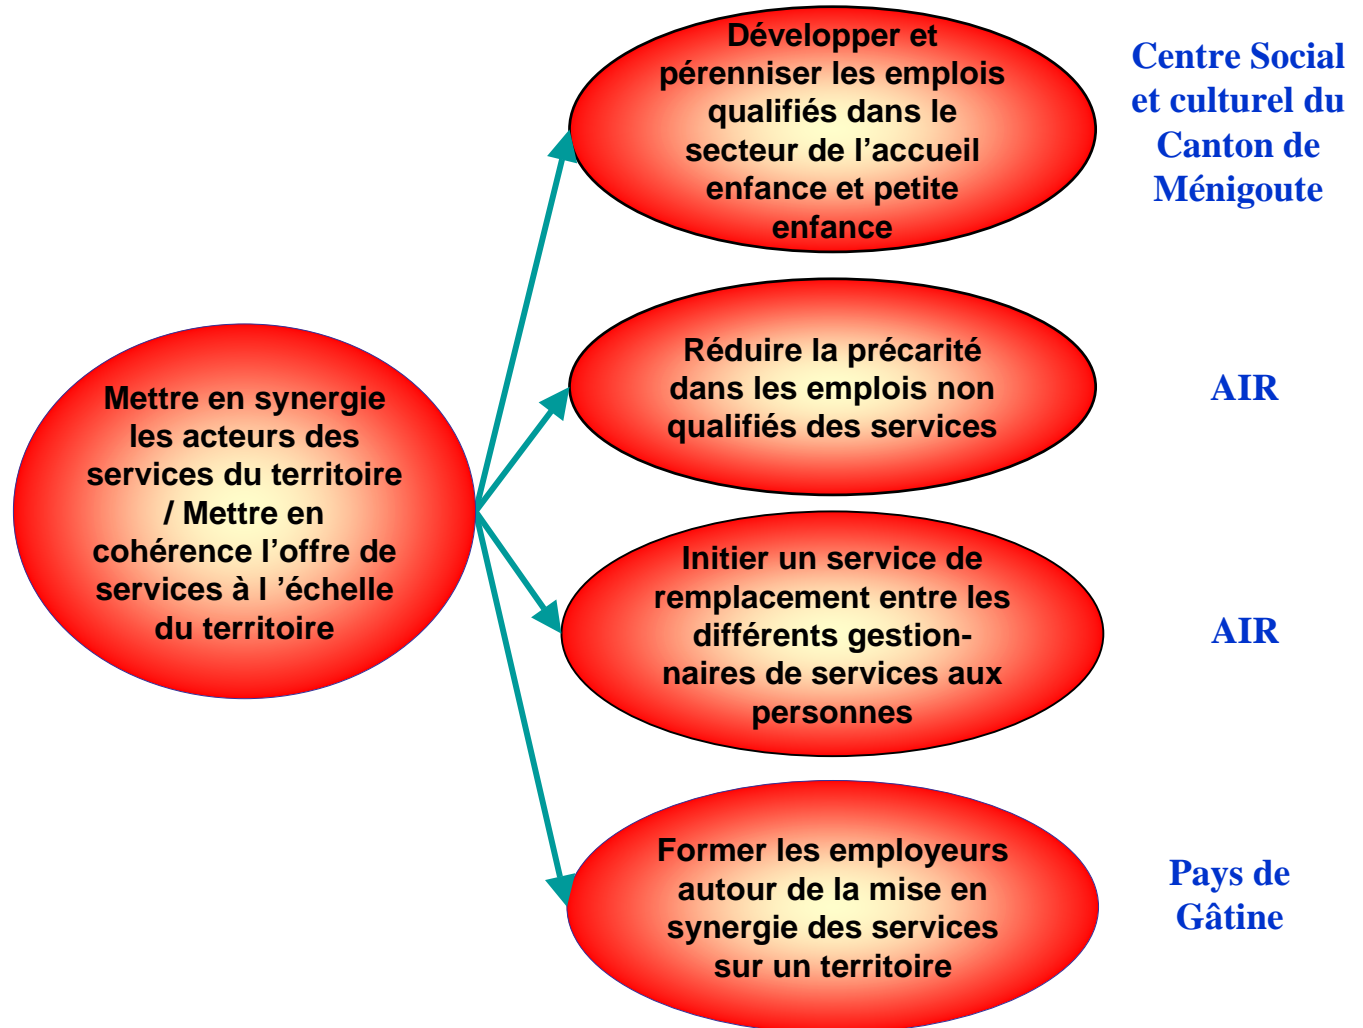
Mettre en synergie les acteurs des services du territoire / Mettre en cohérence l’offre de services à l ’échelle du territoire

Développer et pérenniser les emplois qualifiés dans le secteur de l’accueil enfance et petite enfance

Centre Social et culturel du Canton de Ménigoute

Réduire la précarité dans les emplois non qualifiés des services

AIR

Initier un service de remplacement entre les différents gestionnaires de services aux personnes

AIR

Former les employeurs autour de la mise en synergie des services sur un territoire

Pays de Gâtine